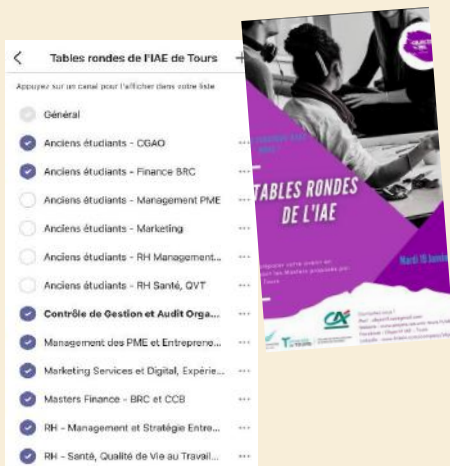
Tables rondes de l'IAE de Tours

Appuyez sur un canal pour l'afficher dans votre liste

Général

Anciens étudiants - CGAO

Anciens étudiants - Finance BRC

Anciens étudiants - Management PME

Anciens étudiants - Marketing

Anciens étudiants - RH Management...

Anciens étudiants - RH Santé, QVT

Contrôle de Gestion et Audit Orga...

Management des PME et Entrepreno...

Marketing Services et Digital, Expérie...

Masters Finance - BRC et CCB

RH - Management et Stratégie Entre...

RH - Santé, Qualité de Vie au Travail...

TABLES RONDES DE L'IAE

Mardi 15 Juin

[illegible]